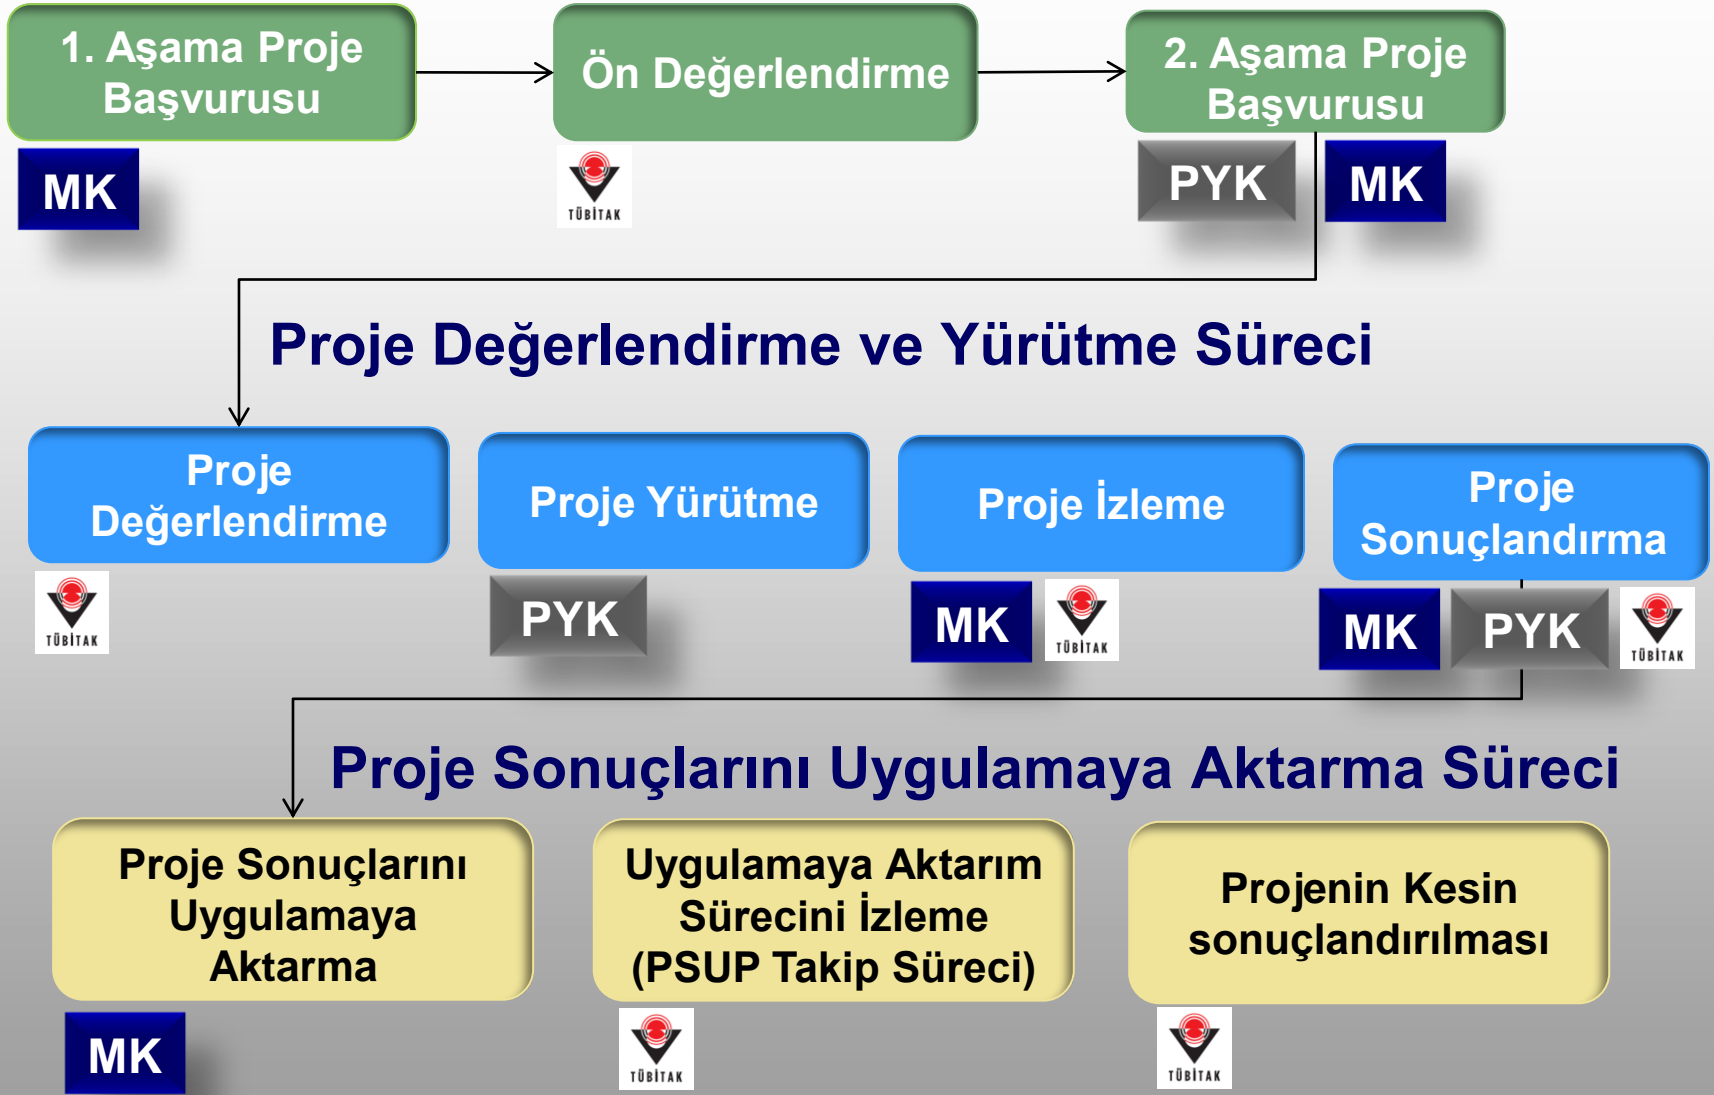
1. Aşama Proje Başvurusu

MK

Ön Değerlendirme

TÜBİTAK

2. Aşama Proje Başvurusu

PYK

MK

Proje Değerlendirme ve Yürütme Süreci

Proje Değerlendirme

TÜBİTAK

Proje Yürütme

PYK

Proje İzleme

MK

TÜBİTAK

Proje Sonuçlandırma

MK

PYK

TÜBİTAK

Proje Sonuçlarını Uygulamaya Aktarma Süreci

Proje Sonuçlarını Uygulamaya Aktarma

MK

Uygulamaya Aktarım Sürecini İzleme (PSUP Takip Süreci)

TÜBİTAK

Projenin Kesin sonuçlandırılması

TÜBİTAK